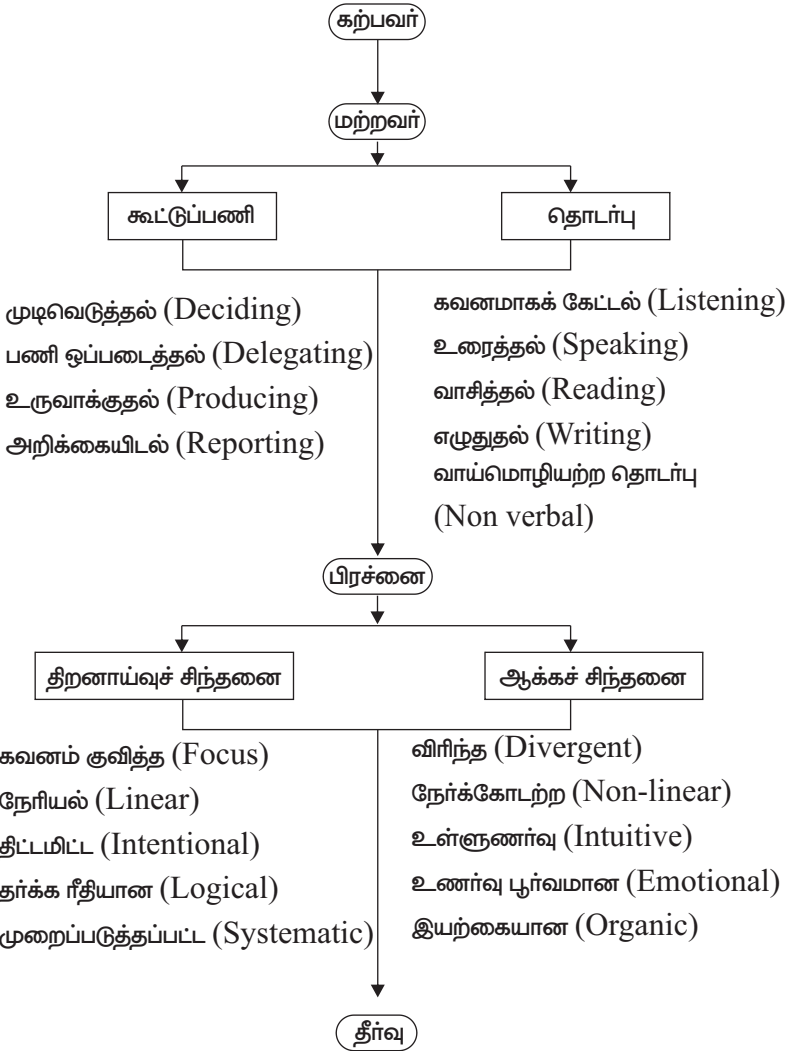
கற்பவர்

மற்றவர்

கூட்டுப்பணி

தொடர்பு

முடிவெடுத்தல் (Deciding)
பணி ஒப்படைத்தல் (Delegating)
உருவாக்குதல் (Producing)
அறிக்கையிடல் (Reporting)

கவனமாகக் கேட்டல் (Listening)
உரைத்தல் (Speaking)
வாசித்தல் (Reading)
எழுதுதல் (Writing)
வாய்மொழியற்ற தொடர்பு (Non verbal)

பிரச்னை

திறனாய்வுச் சிந்தனை

ஆக்கச் சிந்தனை

கவனம் குவித்த (Focus)
நேரியல் (Linear)
திட்டமிட்ட (Intentional)
தர்க்க ரீதியான (Logical)
முறைப்படுத்தப்பட்ட (Systematic)

விரிந்த (Divergent)
நேர்க்கோடற்ற (Non-linear)
உள்ளுணர்வு (Intuitive)
உணர்வு பூர்வமான (Emotional)
இயற்கையான (Organic)

தீர்வு